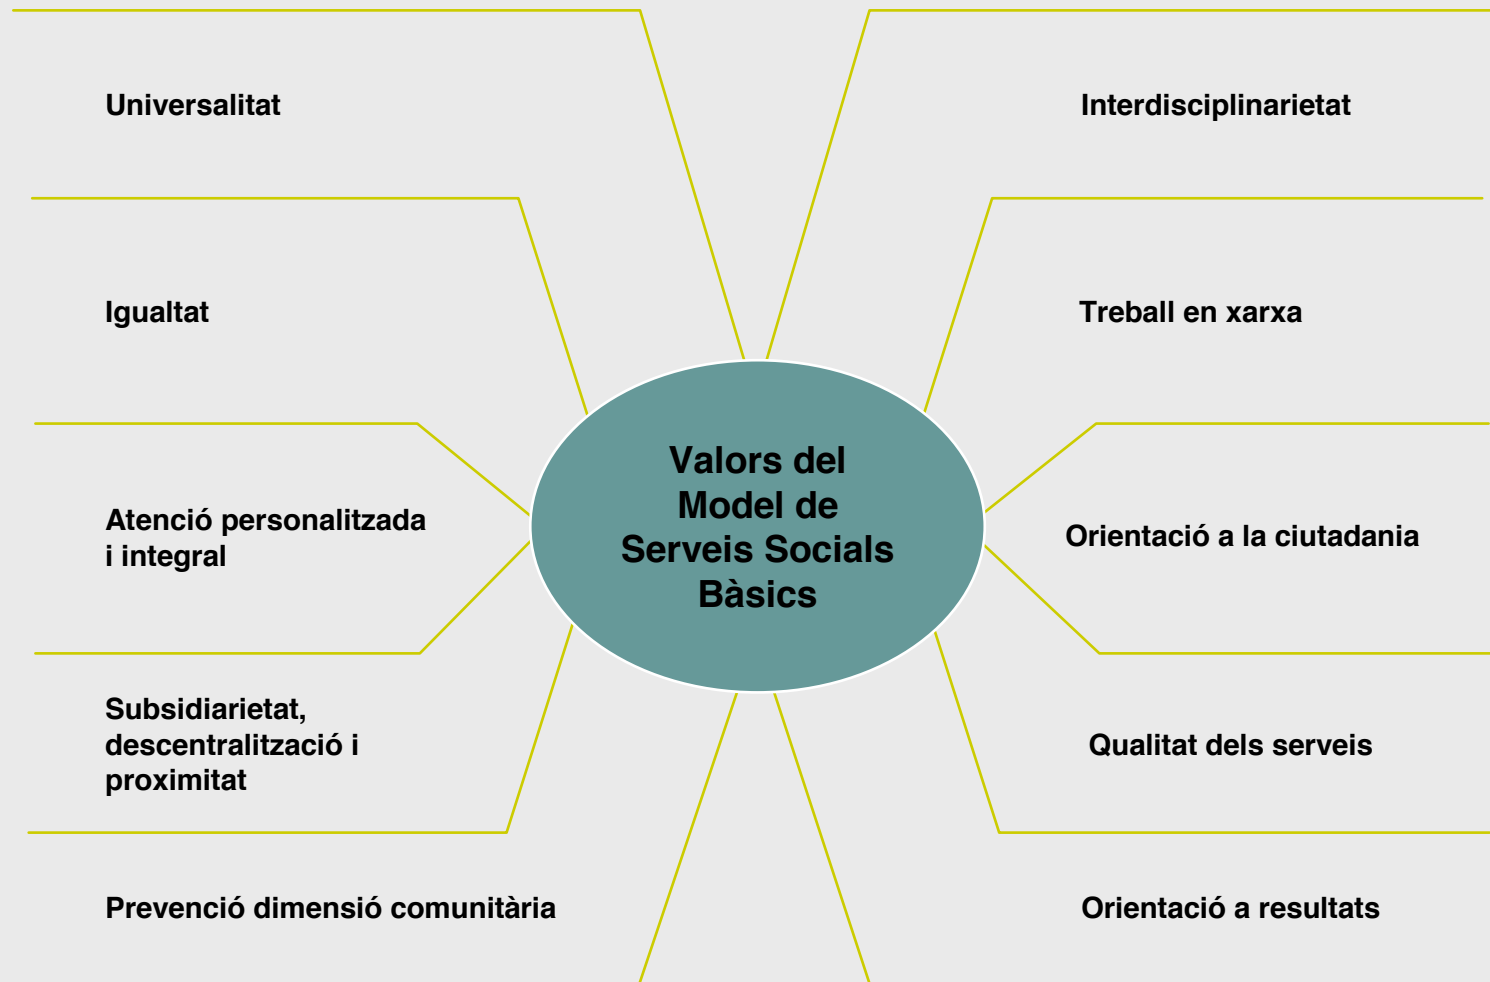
Valors del Model de Serveis Socials Bàsics

Universalitat

Igualtat

Atenció personalitzada i integral

Subsidiarietat, descentralització i proximitat

Prevenció dimensió comunitària

Interdisciplinarietat

Treball en xarxa

Orientació a la ciutadania

Qualitat dels serveis

Orientació a resultats